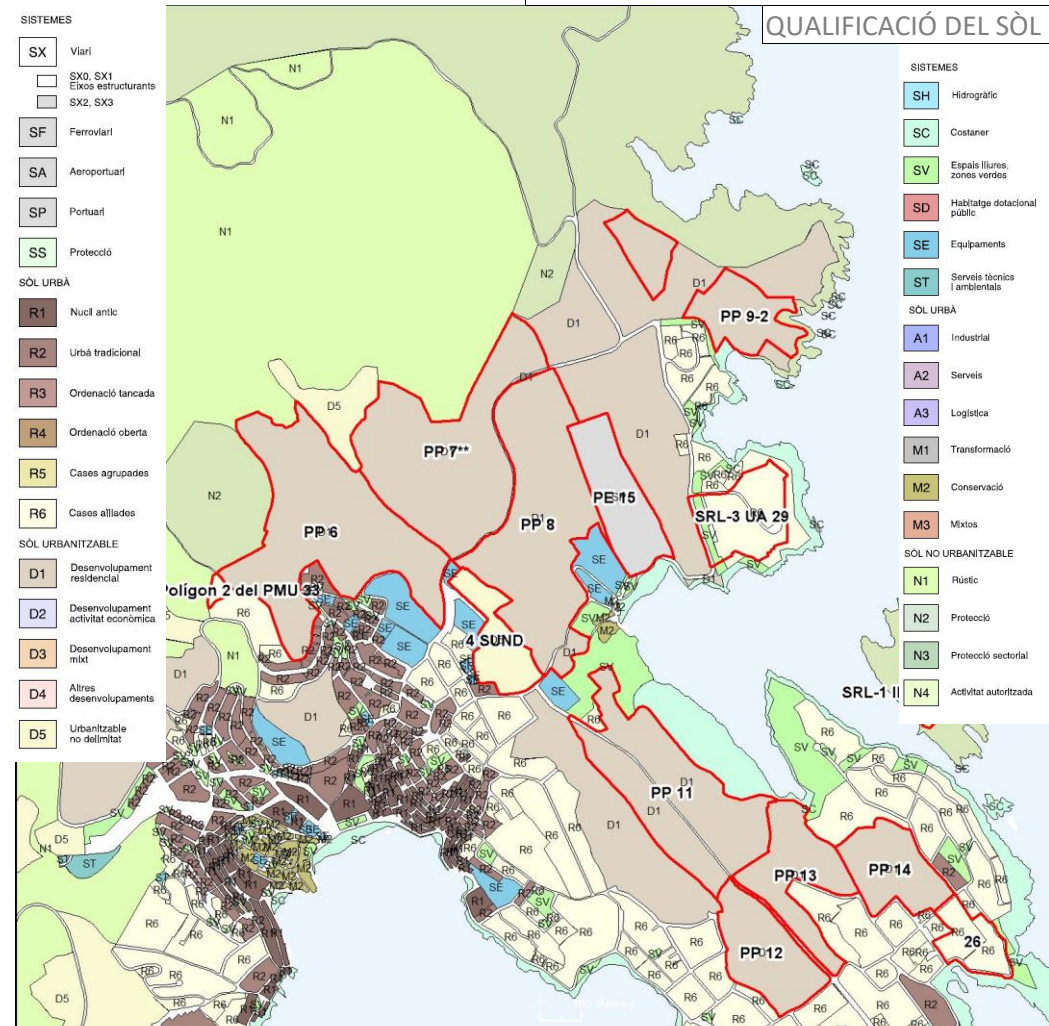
QUALIFICACIÓ DEL SÒL

SISTEMES
SX Viari
SX0, SX1 Eixos estructurants
SX2, SX3
SF Ferroviari
SA Aeroportuari
SP Portuari
SS Protecció
SÒL URBÀ
R1 Nucli antic
R2 Urbà tradicional
R3 Ordenació tancada
R4 Ordenació oberta
R5 Cases agrupades
R6 Cases aïllades
SÒL URBANITZABLE
D1 Desenvolupament residencial
D2 Desenvolupament activitat econòmica
D3 Desenvolupament mixt
D4 Altres desenvolupaments
D5 Urbanitzable no delimitat

SISTEMES
SH Hidrogràfic
SC Costaner
SV Espais lliures, zones verdes
SD Habitatge dotacional públic
SE Equipaments
ST Serveis tècnics i ambientals
SÒL URBÀ
A1 Industrial
A2 Serveis
A3 Logística
M1 Transformació
M2 Conservació
M3 Mixtos
SÒL NO URBANITZABLE
N1 Rústic
N2 Protecció
N3 Protecció sectorial
N4 Activitat autoritzada

N1
N1
N1
N2
N2
D1
D1
D1
D5
D5
D5
PP 9-2
PP 7**
PP 6
PP 8
PE 15
SRL-3 UA 29
Polígon 2 del PMU 33
4 SUND
SRL-1 II
PP 11
PP 13
PP 14
PP 12
26
SE
SE
SE
SE
SV
SC
ST
R1
R2
R6
M2